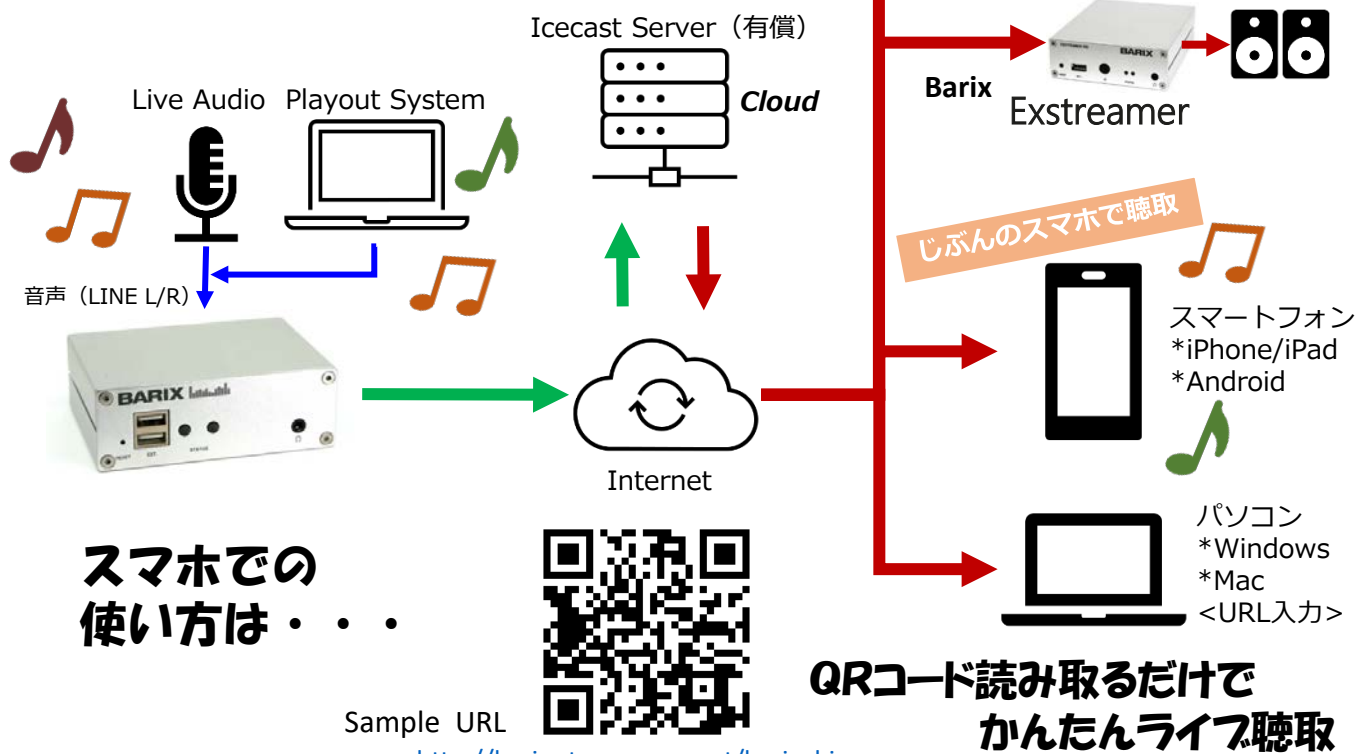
Icecast Server（有償）

Cloud

Barix

Exstreamer

Live Audio　Playout System

じぶんのスマホで聴取

音声（LINE L/R）

BARIX

スマートフォン
*iPhone/iPad
*Android

Internet

パソコン
*Windows
*Mac
<URL入力>

スマホでの
使い方は・・・

QRコード読み取るだけで
かんたんライブ聴取

Sample URL

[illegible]